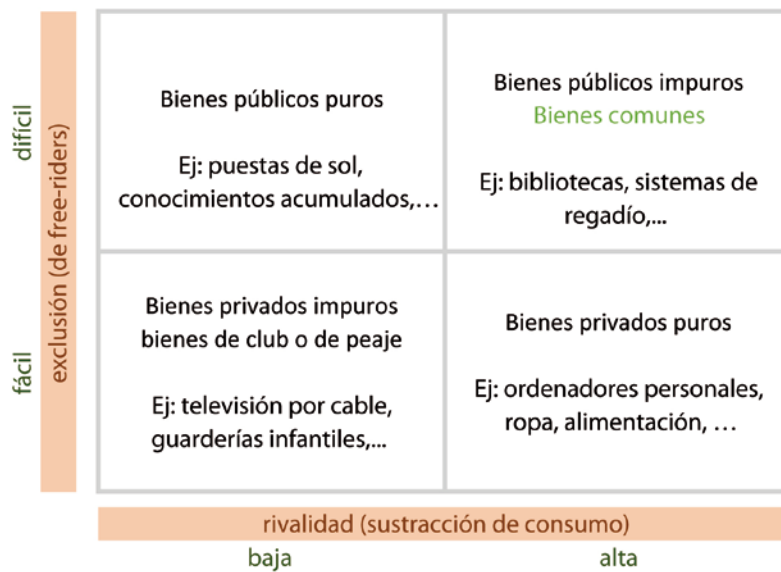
difícil

exclusión (de free-riders)

fácil

| Bienes públicos puros<br><br>Ej: puestas de sol, conocimientos acumulados,… | Bienes públicos impuros<br>Bienes comunes<br><br>Ej: bibliotecas, sistemas de regadío,... |
|---|---|
| Bienes privados impuros<br>bienes de club o de peaje<br><br>Ej: televisión por cable, guarderías infantiles,... | Bienes privados puros<br><br>Ej: ordenadores personales, ropa, alimentación, … |

rivalidad (sustracción de consumo)

baja

alta